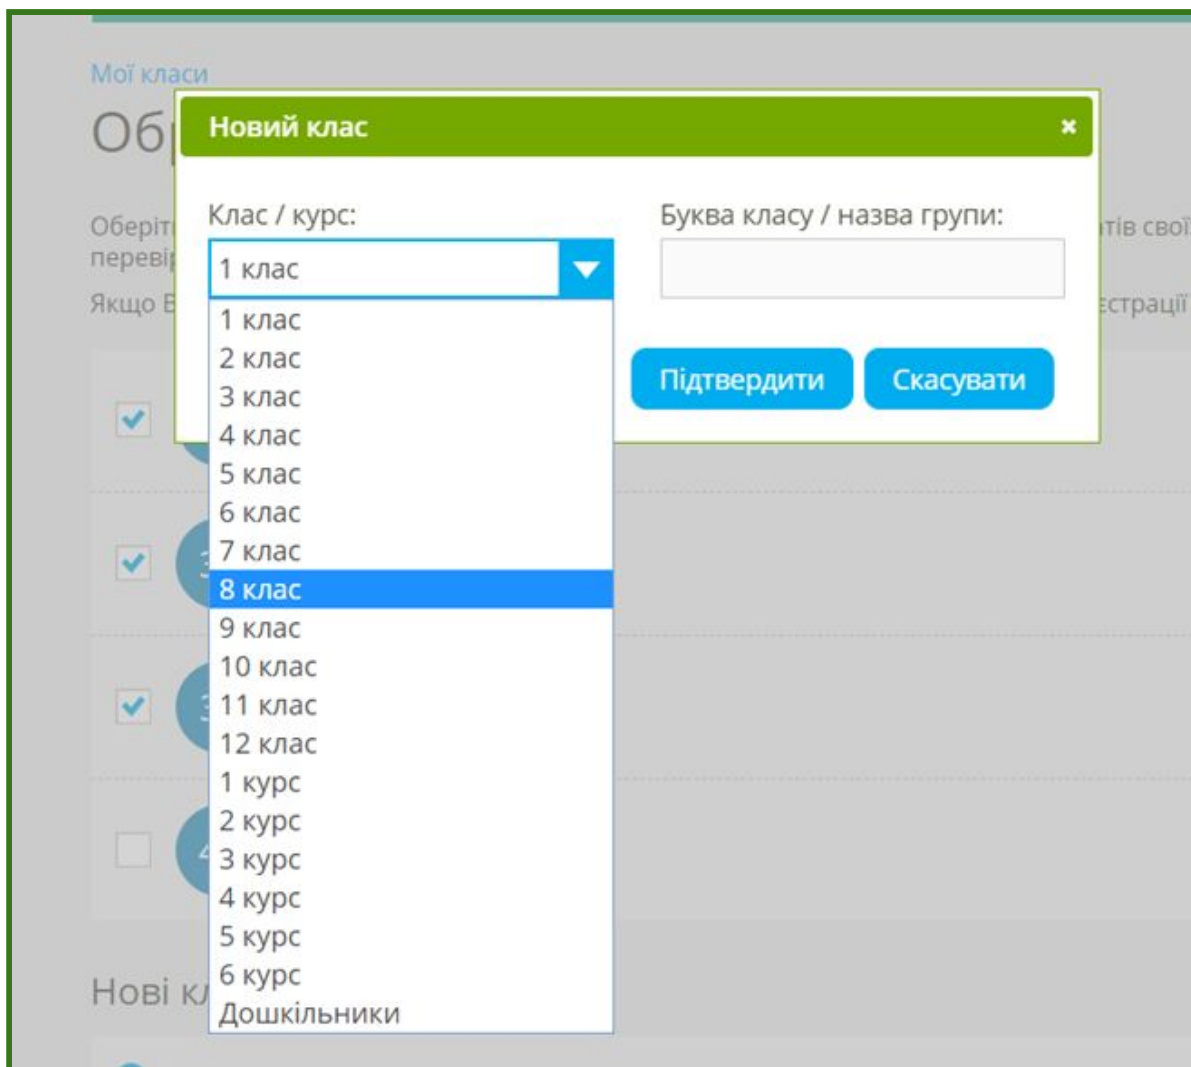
Мої класи

Об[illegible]

Оберіт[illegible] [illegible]тів свої
перевір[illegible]

Якщо В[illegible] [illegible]єстрації

Новий клас ×

Клас / курс:

1 клас

1 клас
2 клас
3 клас
4 клас
5 клас
6 клас
7 клас
8 клас
9 клас
10 клас
11 клас
12 клас
1 курс
2 курс
3 курс
4 курс
5 курс
6 курс
Дошкільники

Буква класу / назва групи:

Підтвердити

Скасувати

Нові кл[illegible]